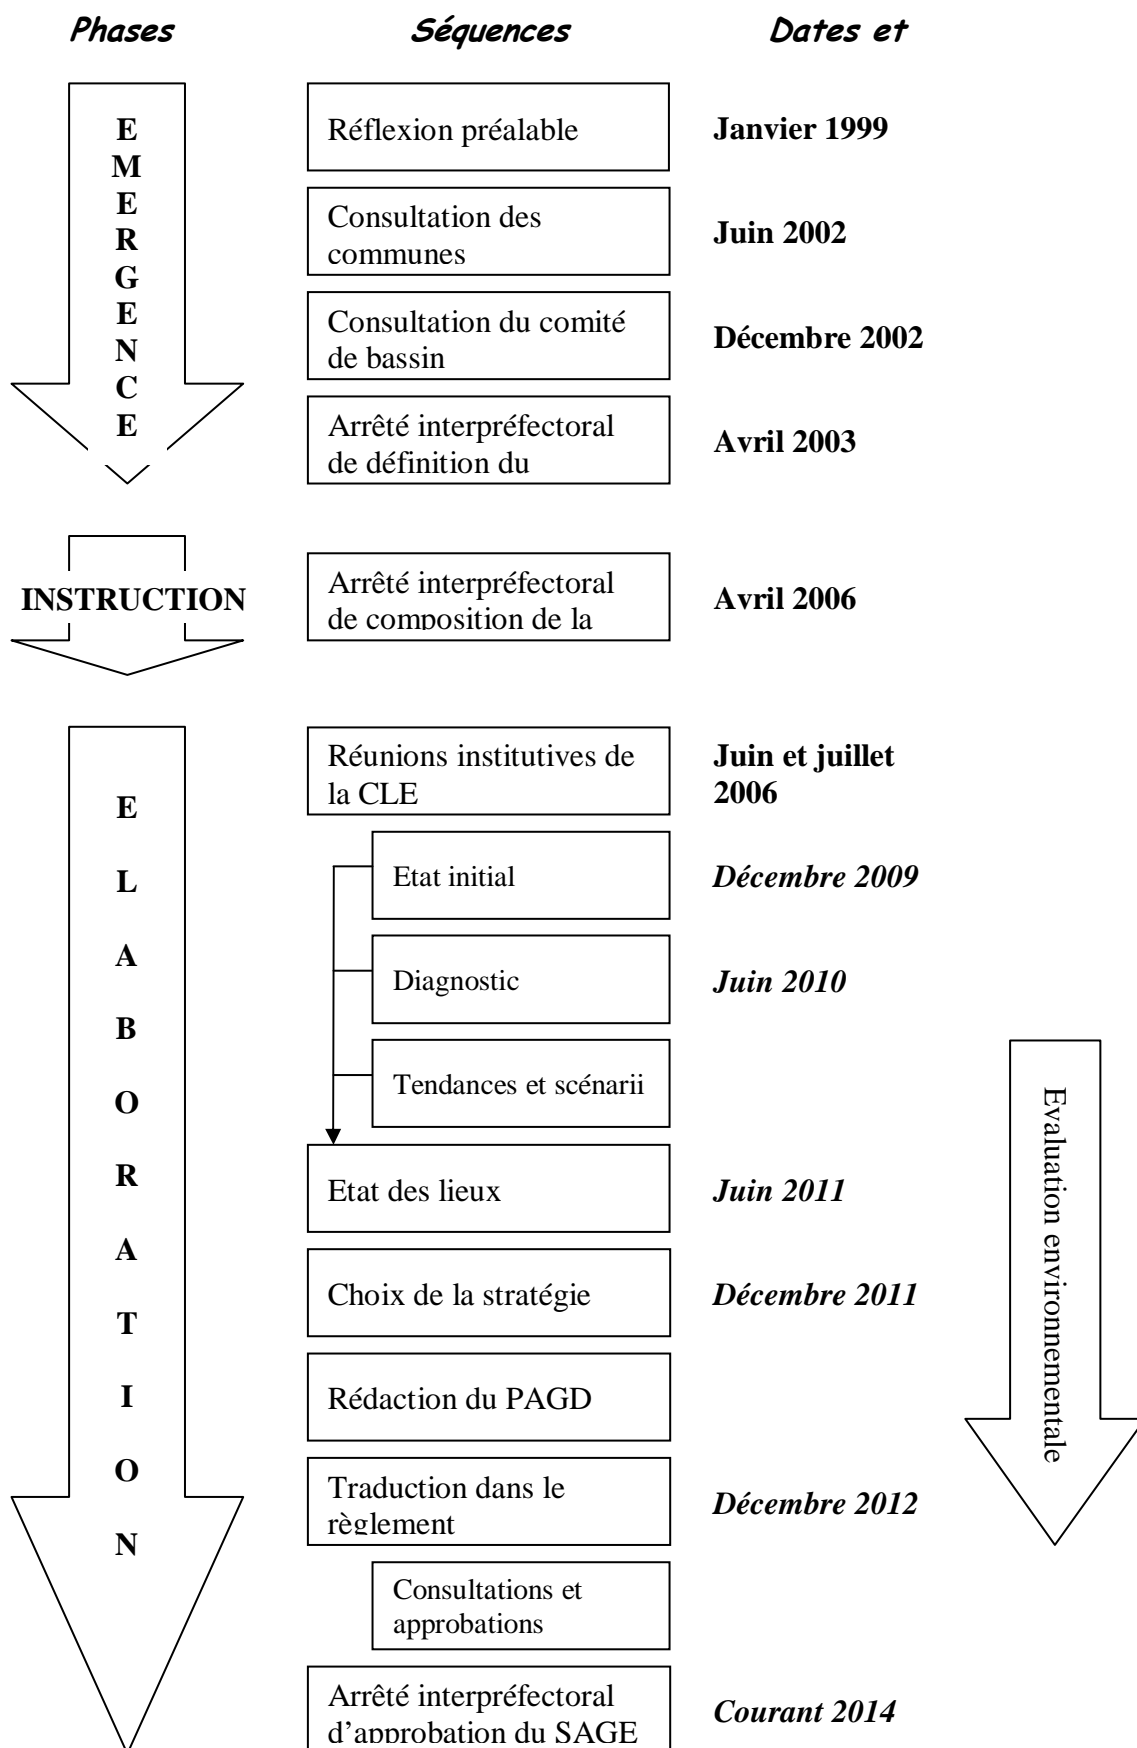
Phases

Séquences

Dates et

EMERGENCE

Réflexion préalable

Janvier 1999

Consultation des communes

Juin 2002

Consultation du comité de bassin

Décembre 2002

Arrêté interpréfectoral de définition du

Avril 2003

INSTRUCTION

Arrêté interpréfectoral de composition de la

Avril 2006

ELABORATION

Réunions institutives de la CLE

Juin et juillet 2006

Etat initial

Décembre 2009

Diagnostic

Juin 2010

Tendances et scénarii

Etat des lieux

Juin 2011

Choix de la stratégie

Décembre 2011

Rédaction du PAGD

Traduction dans le règlement

Décembre 2012

Consultations et approbations

Arrêté interpréfectoral d'approbation du SAGE

Courant 2014

Evaluation environnementale